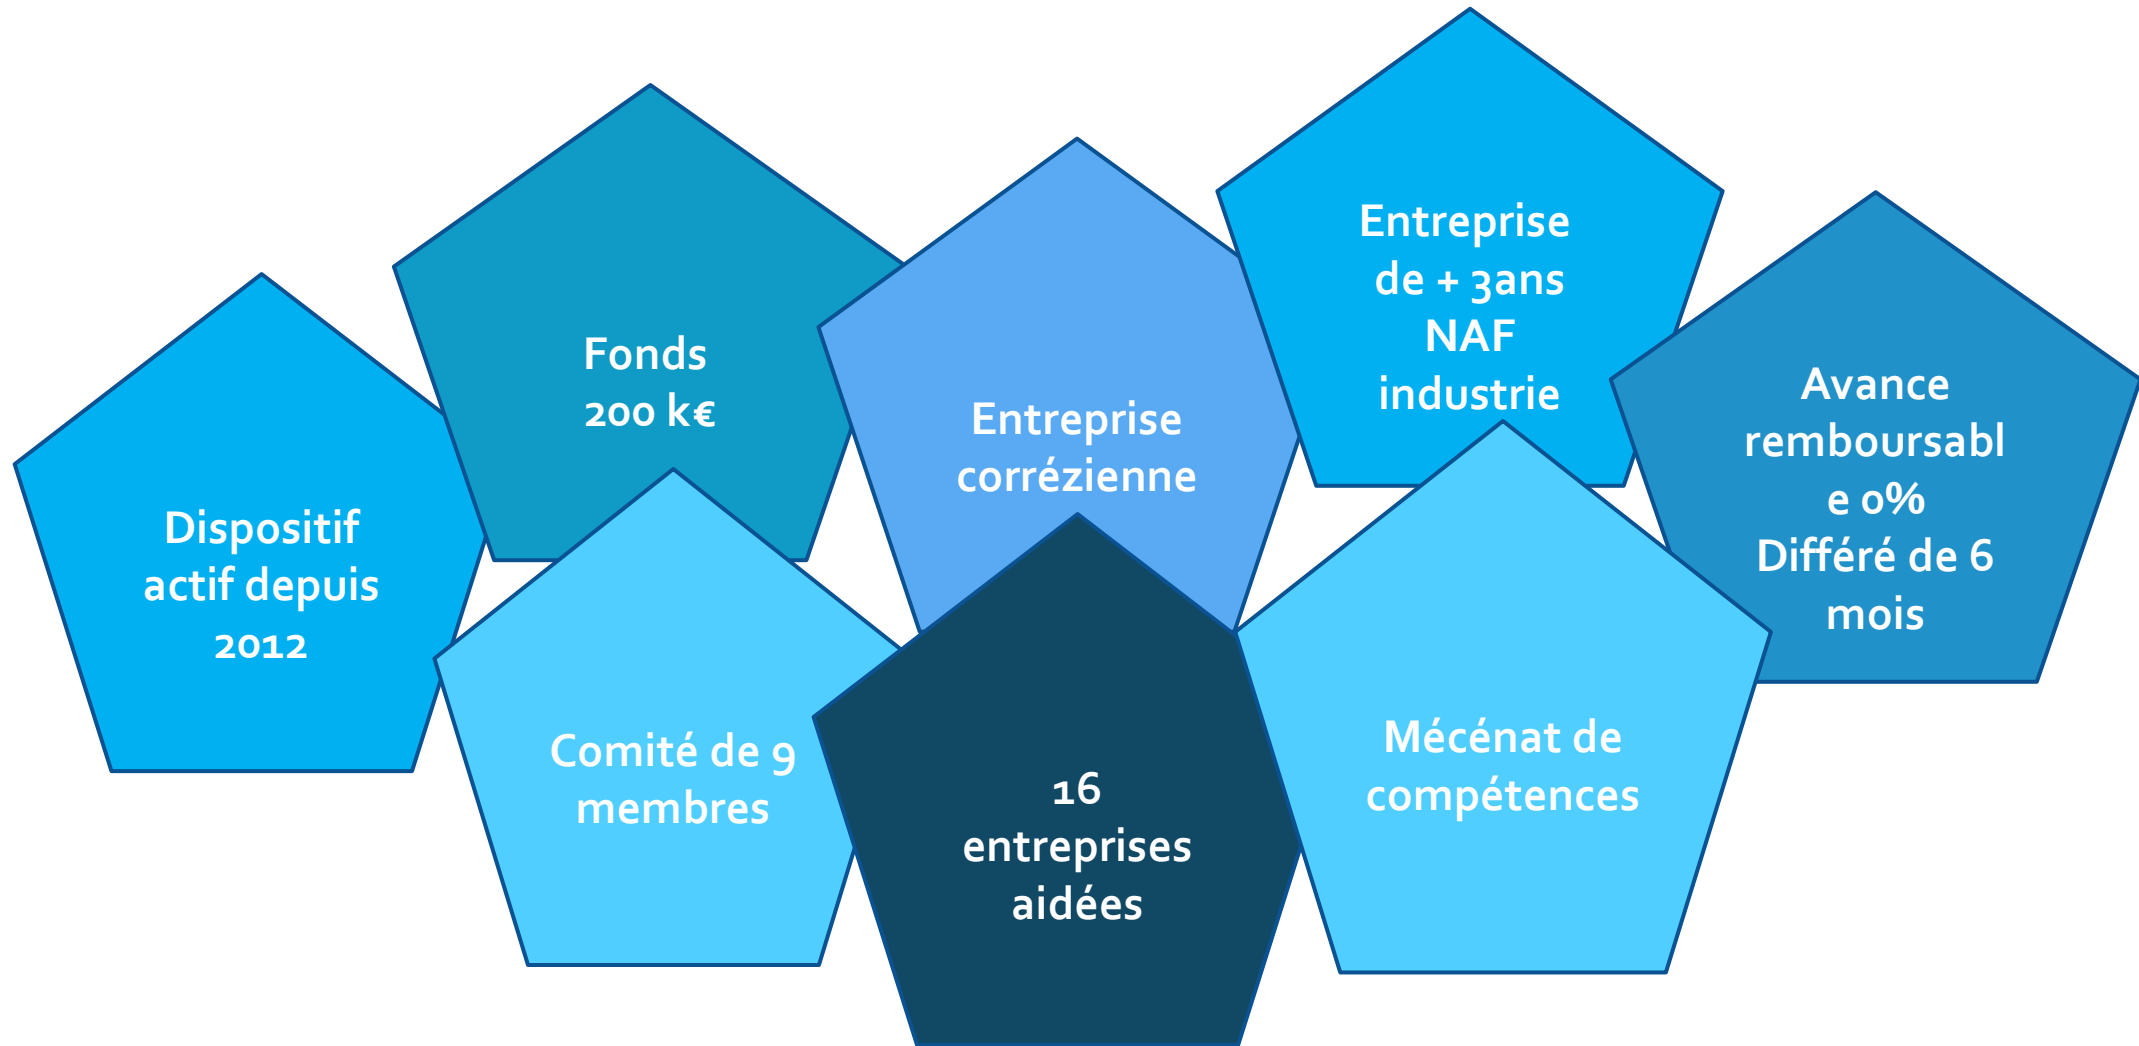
Dispositif actif depuis 2012

Fonds 200 k€

Comité de 9 membres

Entreprise corrézienne

16 entreprises aidées

Entreprise de + 3ans NAF industrie

Mécénat de compétences

Avance remboursabl e 0% Différé de 6 mois